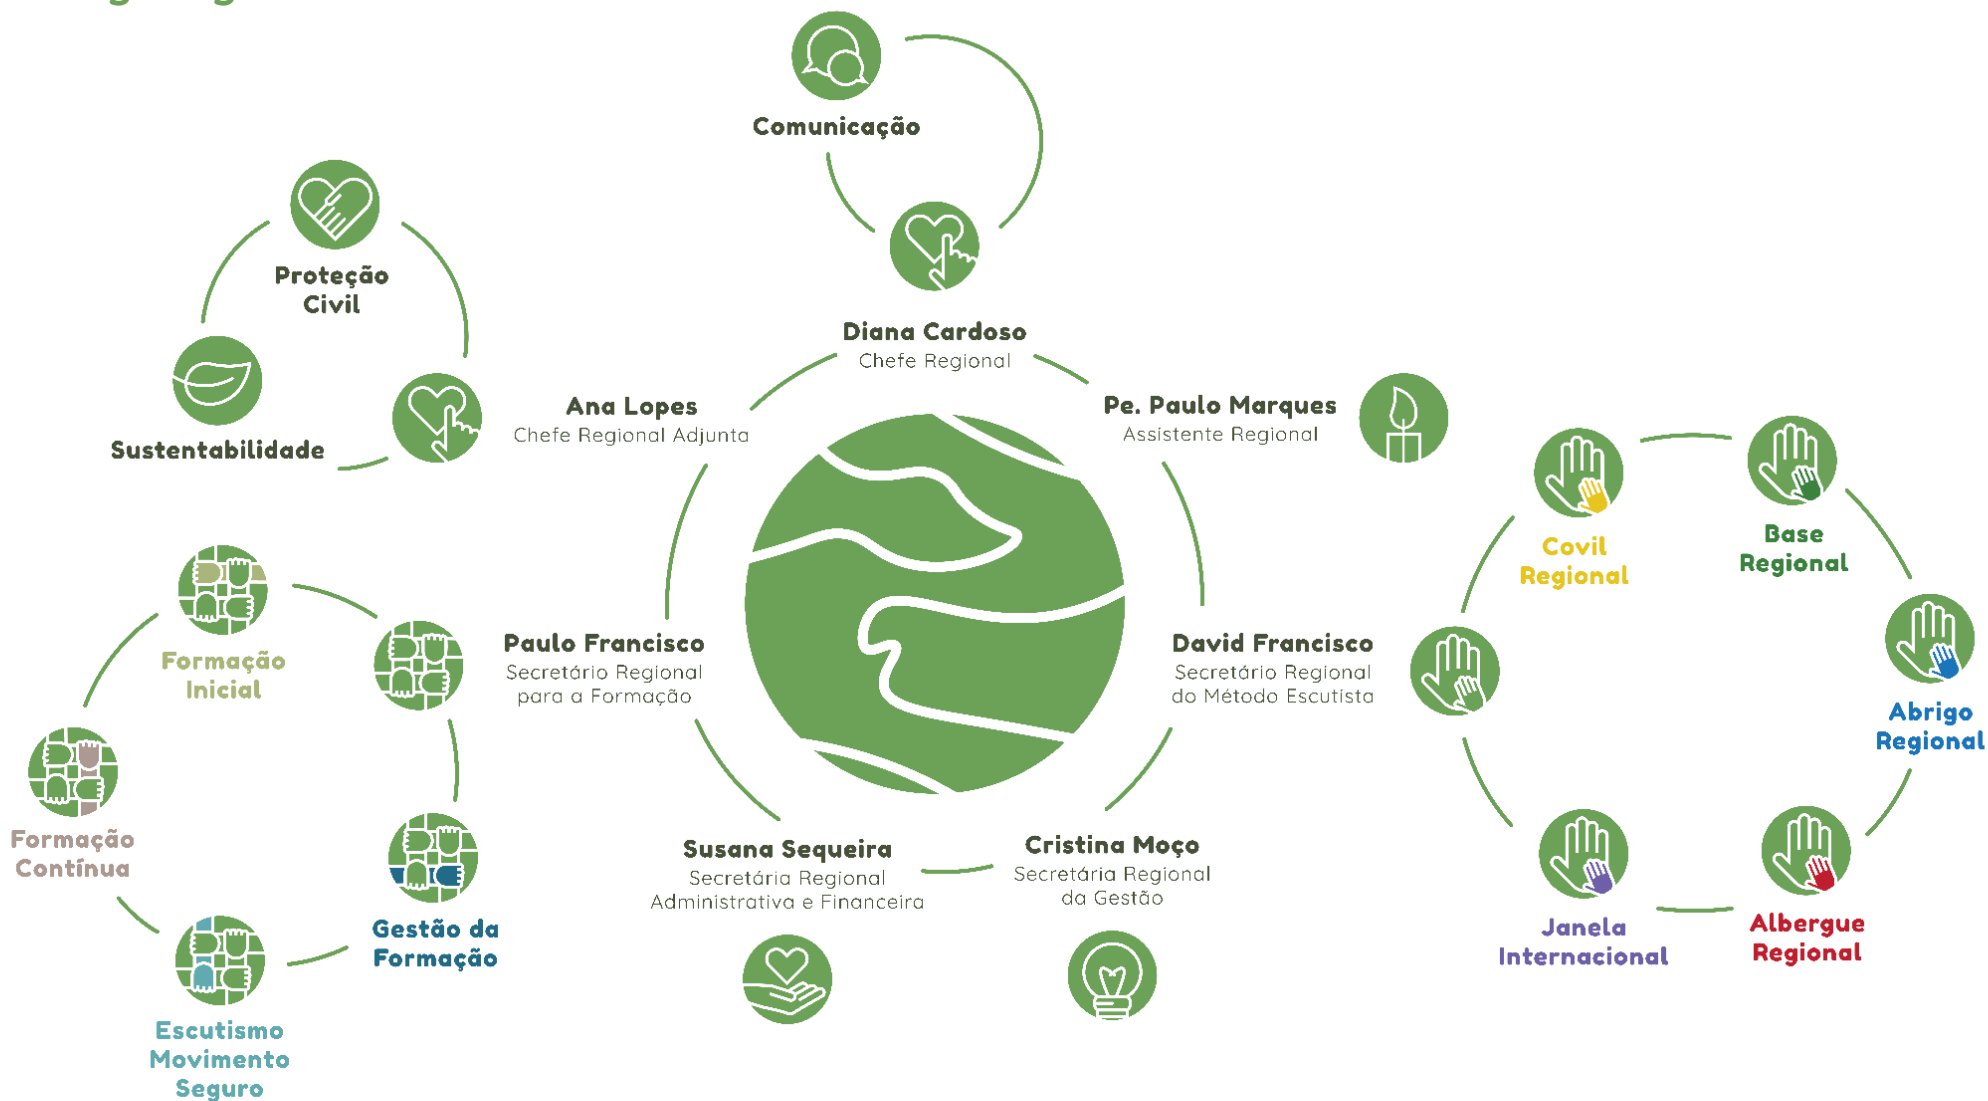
Comunicação

Proteção Civil

Sustentabilidade

Diana Cardoso
Chefe Regional

Ana Lopes
Chefe Regional Adjunta

Pe. Paulo Marques
Assistente Regional

Covil Regional

Base Regional

Abrigo Regional

Formação Inicial

Formação Contínua

Gestão da Formação

Escutismo Movimento Seguro

Paulo Francisco
Secretário Regional para a Formação

David Francisco
Secretário Regional do Método Escutista

Susana Sequeira
Secretária Regional Administrativa e Financeira

Cristina Moço
Secretária Regional da Gestão

Janela Internacional

Albergue Regional